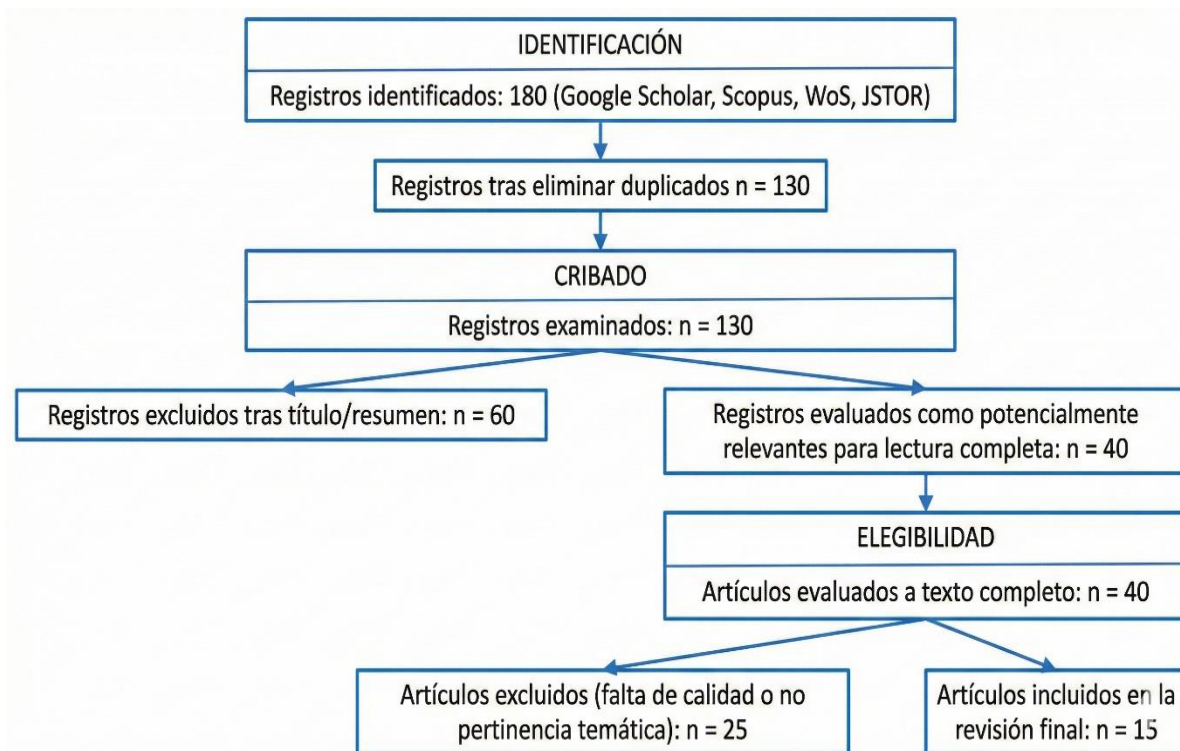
IDENTIFICACIÓN

Registros identificados: 180 (Google Scholar, Scopus, WoS, JSTOR)

Registros tras eliminar duplicados n = 130

CRIBADO

Registros examinados: n = 130

Registros excluidos tras título/resumen: n = 60

Registros evaluados como potencialmente relevantes para lectura completa: n = 40

ELEGIBILIDAD

Artículos evaluados a texto completo: n = 40

Artículos excluidos (falta de calidad o no pertinencia temática): n = 25

Artículos incluidos en la revisión final: n = 15